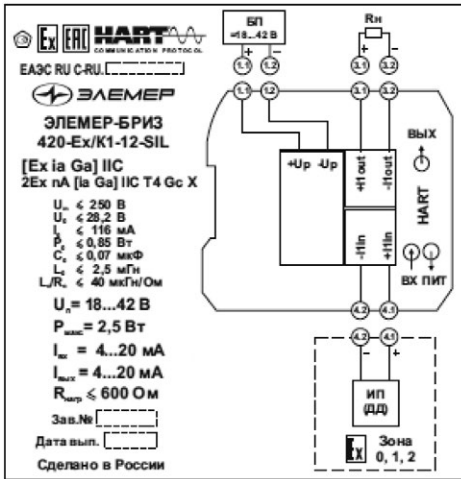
Ex EAC HART COMMUNICATION PROTOCOL

ЕАЭС RU C-RU.

ЭЛЕМЕР

ЭЛЕМЕР-БРИЗ
420-Ex/K1-12-SIL

[Ex ia Ga] IIC
2Ex nA [ia Ga] IIC T4 Gc X

$U_m$ ≤ 250 В
$U_o$ ≤ 28,2 В
$I_o$ ≤ 116 мА
$P_o$ ≤ 0,85 Вт
$C_o$ ≤ 0,07 мкФ
$L_o$ ≤ 2,5 мГн
$L_o/R_o$ ≤ 40 мкГн/Ом

$U_п$= 18...42 В
$P_{макс}$= 2,5 Вт
$I_{вх}$ = 4...20 мА
$I_{вых}$ = 4...20 мА
$R_{нагр}$ ≤ 600 Ом

Зав.№
Дата вып.
Сделано в России

БП
=18...42 В
+ -
1.1 1.2
Rн
+ -
3.1 3.2
1.1 1.2 3.1 3.2
+Up -Up
+Iout -Iout
ВЫХ
HART
-Iin +Iin
ВХ ПИТ
4.2 4.1
4.2 4.1
- +
ИП
(ДД)
Ex Зона 0, 1, 2